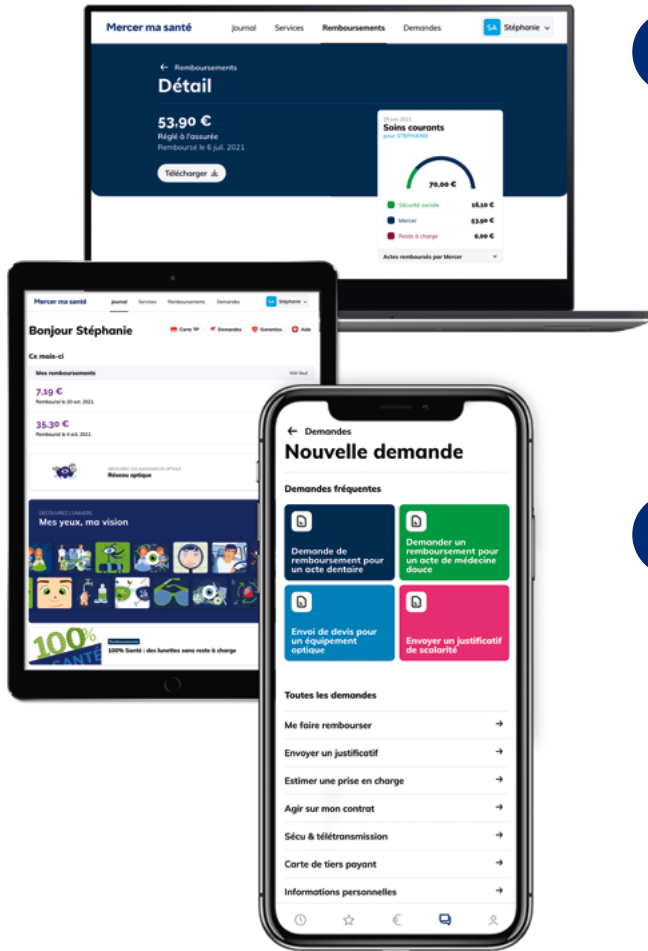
Mercer ma santé
Journal
Services
Remboursements
Demandes
SA Stéphanie

← Remboursements
Détail

53,90 €
Réglé à l'assurée
Remboursé le 6 juil. 2021

Télécharger

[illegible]
Soins courants
pour STÉPHANIE

70,00 €

Sécurité sociale 16,10 €
Mercer 53,90 €
Reste à charge 0,00 €

Actes remboursés par Mercer

Mercer ma santé
Journal
Services
Remboursements
Demandes
SA Stéphanie

Bonjour Stéphanie
Carte TP
Demandes
Garanties
Aide

Ce mois-ci

Mes remboursements
Voir tout

7,19 €
Remboursé le 20 oct. 2021

35,30 €
Remboursé le 4 oct. 2021

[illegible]
Réseau optique

DÉCOUVREZ L'UNIVERS
Mes yeux, ma vision

100% SANTÉ
Remboursements
100% Santé : des lunettes sans reste à charge

← Demandes
Nouvelle demande

Demandes fréquentes

Demande de remboursement pour un acte dentaire

Demander un remboursement pour un acte de médecine douce

Envoi de devis pour un équipement optique

Envoyer un justificatif de scolarité

Toutes les demandes

Me faire rembourser →
Envoyer un justificatif →
Estimer une prise en charge →
Agir sur mon contrat →
Sécu & télétransmission →
Carte de tiers payant →
Informations personnelles →